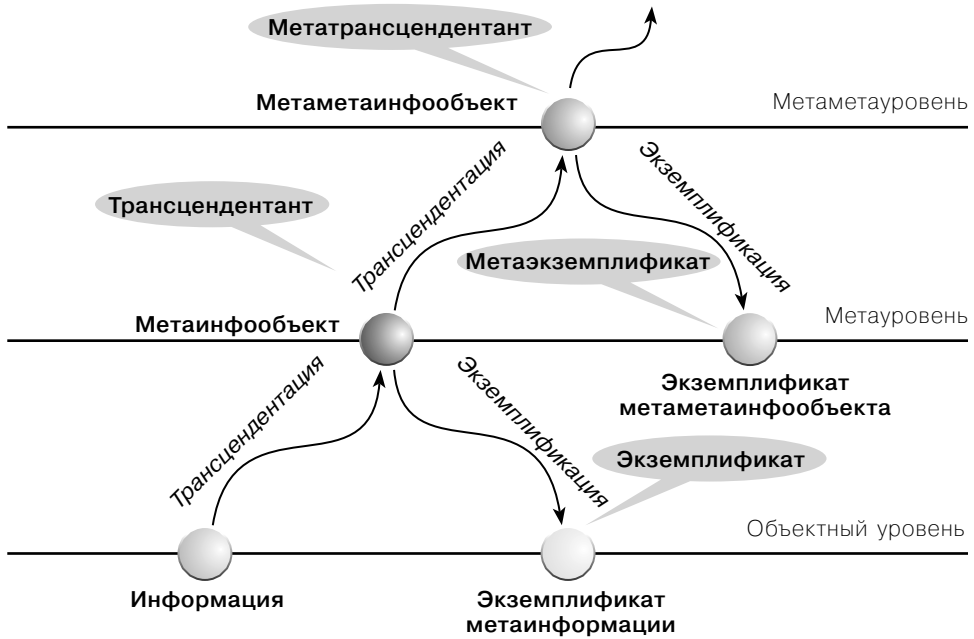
Метатрансцендентант

Метаметаинфообъект

Метаметауровень

Трансцендентация

Экземплификация

Трансцендентант

Метаэкземплификат

Метаинфообъект

Метауровень

Экземплификат метаметаинфообъекта

Трансцендентация

Экземплификация

Экземплификат

Объектный уровень

Информация

Экземплификат метаинформации